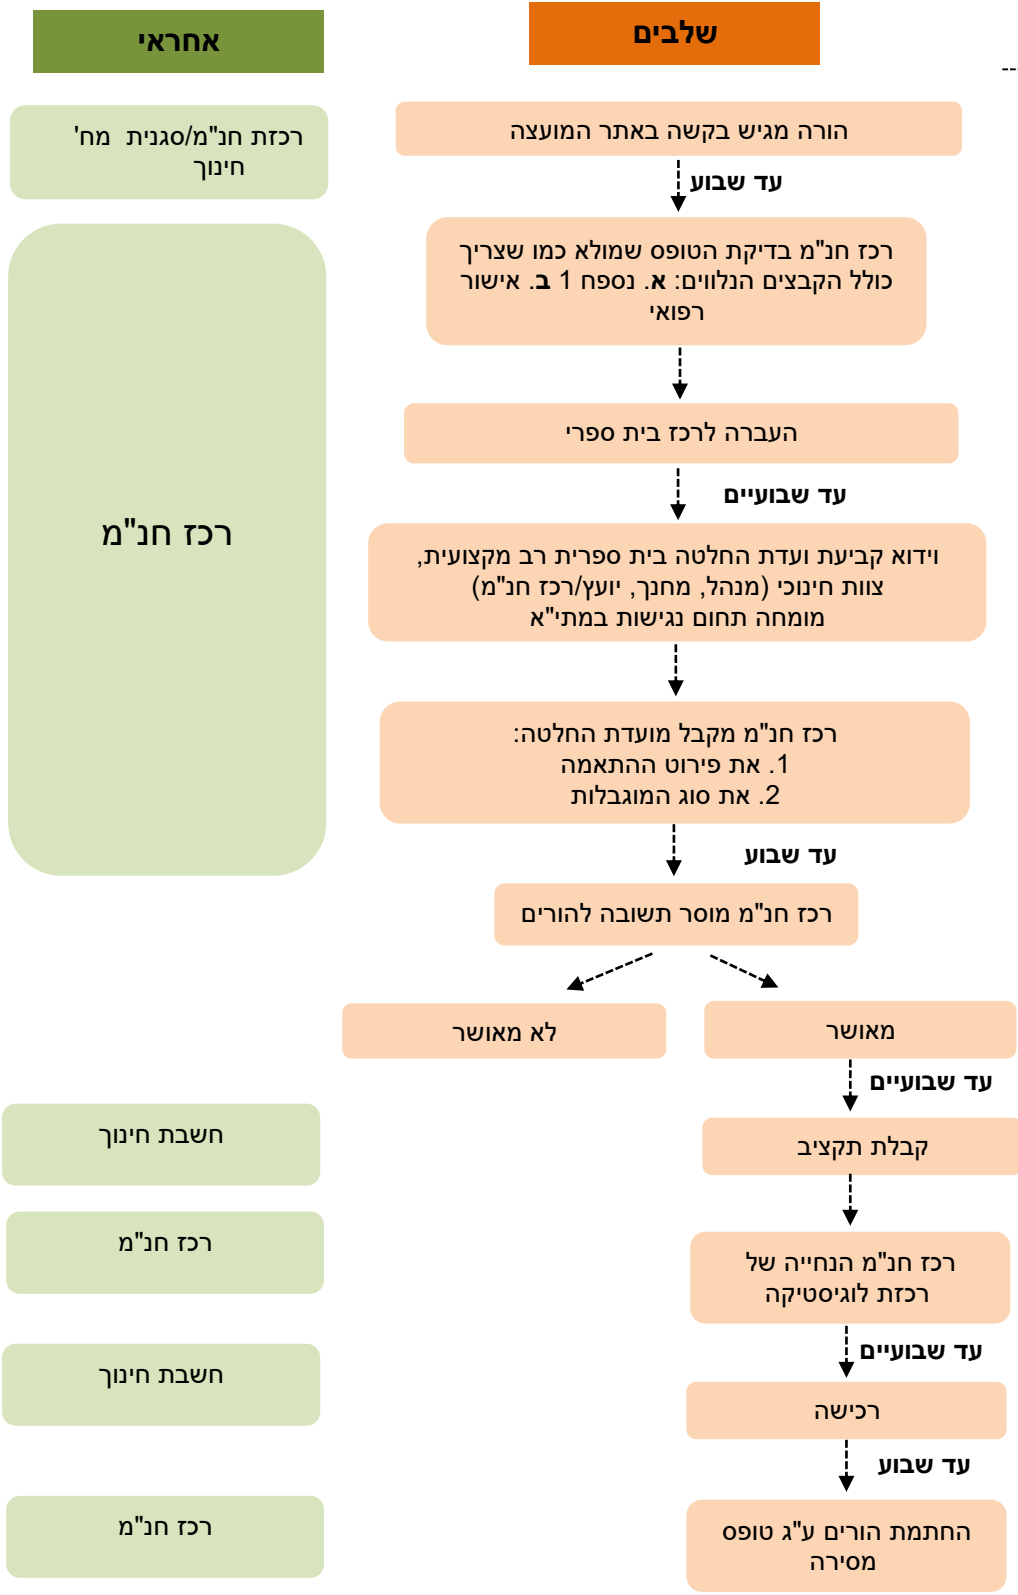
שלבים

אחראי

הורה מגיש בקשה באתר המועצה

רכזת חנ"מ/סגנית מח' חינוך

עד שבוע

רכז חנ"מ בדיקת הטופס שמולא כמו שצריך כולל הקבצים הנלווים: **א**. נספח 1 **ב**. אישור רפואי

העברה לרכז בית ספרי

רכז חנ"מ

עד שבועיים

וידוא קביעת ועדת החלטה בית ספרית רב מקצועית, צוות חינוכי (מנהל, מחנך, יועץ/רכז חנ"מ) מומחה תחום נגישות במתי"א

רכז חנ"מ מקבל מועדת החלטה:
1. את פירוט ההתאמה
2. את סוג המוגבלות

עד שבוע

רכז חנ"מ מוסר תשובה להורים

מאושר

לא מאושר

עד שבועיים

קבלת תקציב

חשבת חינוך

רכז חנ"מ הנחייה של רכזת לוגיסטיקה

רכז חנ"מ

עד שבועיים

רכישה

חשבת חינוך

עד שבוע

החתמת הורים ע"ג טופס מסירה

רכז חנ"מ